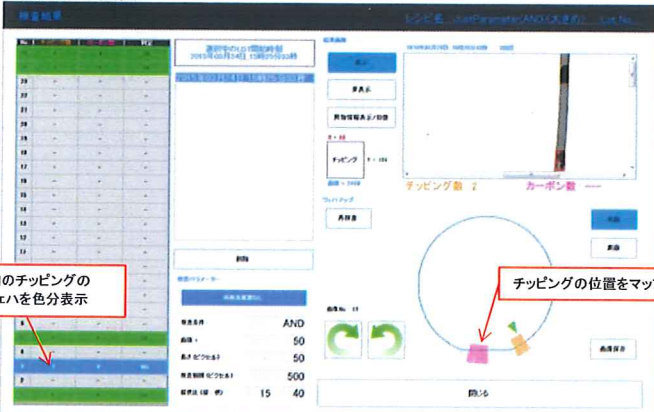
検査結果

レシピ名 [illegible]

選択中のLOT開始時刻
2015年03月24日 15時25分03秒

2015年03月24日 15時25分03秒

削除

検査パラメーター

検査条件 AND
面積 50
長さ 50
検査範囲 500
閾値(最・終) 15 40

結果画像

チッピング

チッピング数 2

カーボン数 ---

ウェハマップ

再検査

チッピングの位置をマッ

のチッピングの
ェハを色分表示

画像保存

閉じる